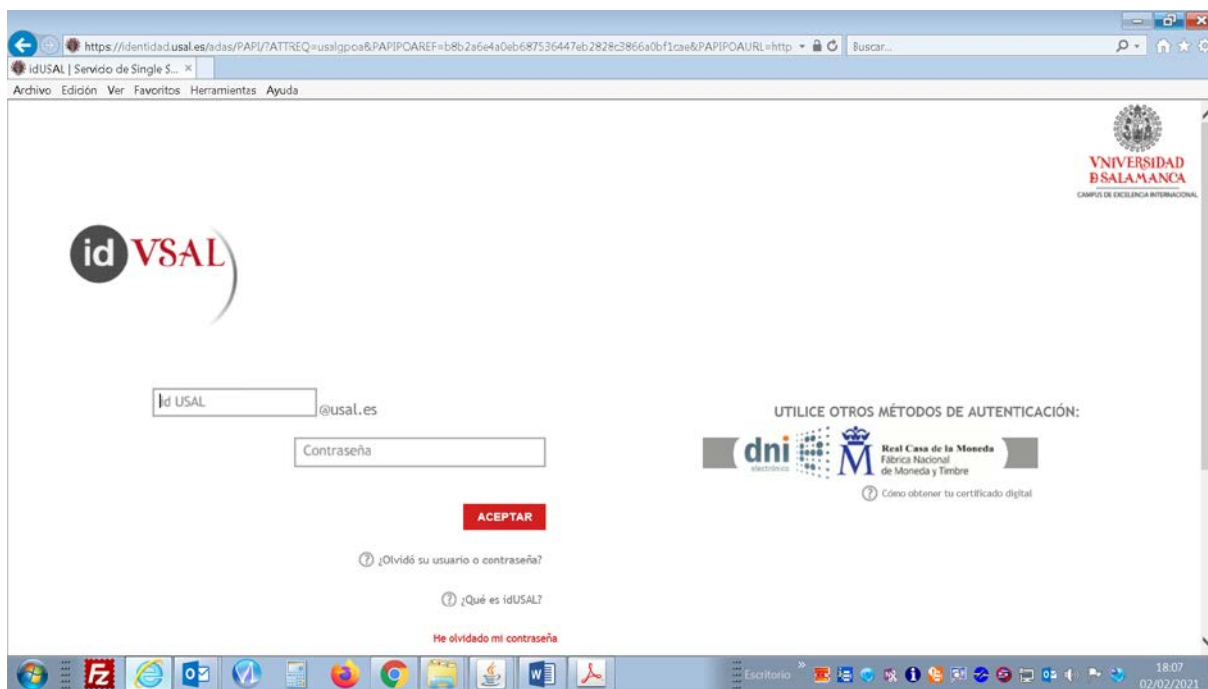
https://identidad.usal.es/adas/PAPI/?ATTREQ=usalgpoa&PAPIPOAREF=b8b2a6e4a0eb687536447eb2828c3866a0bf1cae&PAPIPOAURL=http Buscar...

idUSAL | Servicio de Single S... ×

Archivo Edición Ver Favoritos Herramientas Ayuda

VNIVERSIDAD D SALAMANCA
CAMPUS DE EXCELENCIA INTERNACIONAL

id VSAL

Id USAL @usal.es

Contraseña

ACEPTAR

¿Olvidó su usuario o contraseña?

¿Qué es idUSAL?

He olvidado mi contraseña

UTILICE OTROS MÉTODOS DE AUTENTICACIÓN:

dni electrónico

Real Casa de la Moneda Fábrica Nacional de Moneda y Timbre

Cómo obtener tu certificado digital

Escritorio

18:07
02/02/2021